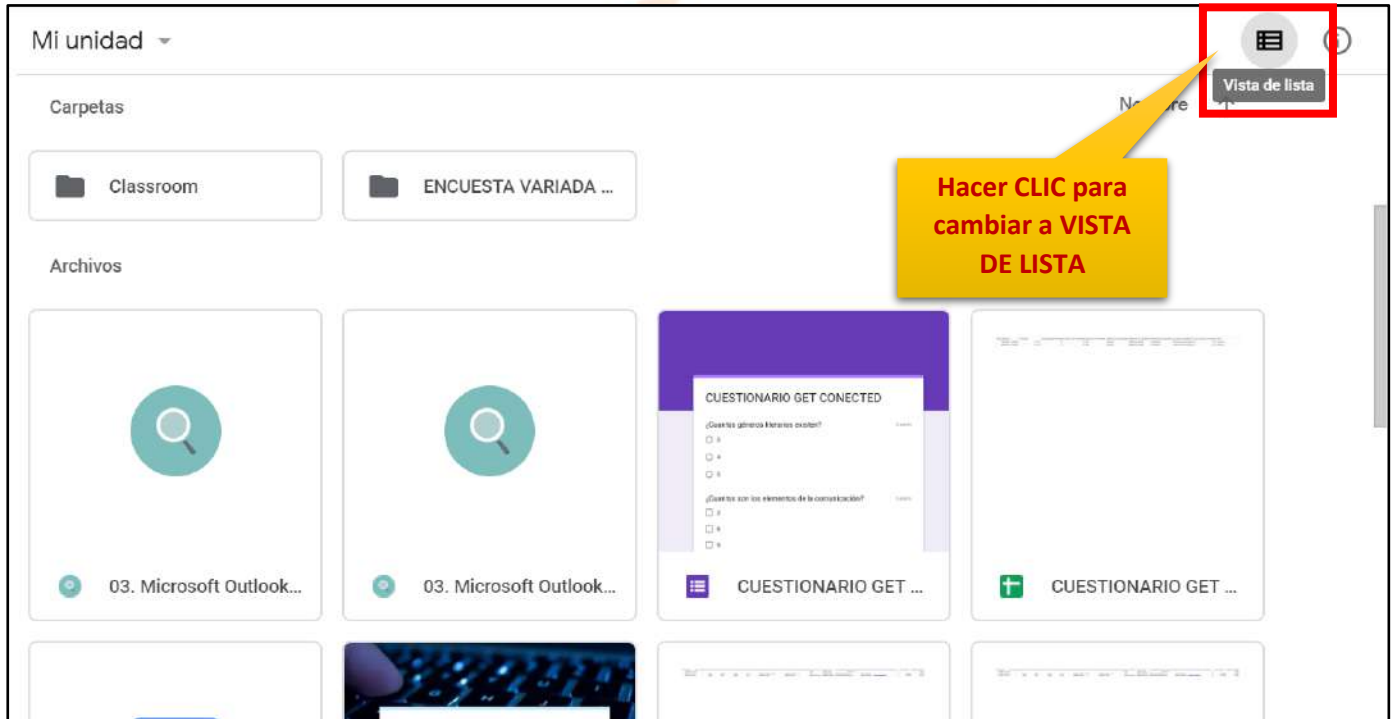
Mi unidad

Vista de lista

Carpetas

No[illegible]re

Classroom

ENCUESTA VARIADA ...

Hacer CLIC para cambiar a VISTA DE LISTA

Archivos

CUESTIONARIO GET CONECTED

¿Cuantos géneros literarios existen?

¿Cuantos son los elementos de la comunicación?

03. Microsoft Outlook...

03. Microsoft Outlook...

CUESTIONARIO GET ...

CUESTIONARIO GET ...